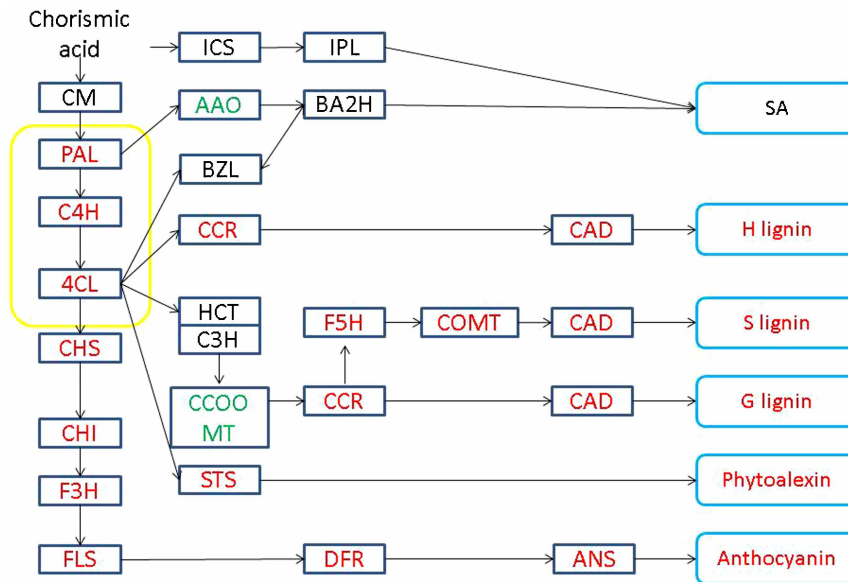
Chorismic acid

ICS

IPL

CM

AAO

BA2H

SA

PAL

BZL

C4H

CCR

CAD

H lignin

4CL

HCT

C3H

F5H

COMT

CAD

S lignin

CHS

CCOO MT

CCR

CAD

G lignin

CHI

STS

Phytoalexin

F3H

FLS

DFR

ANS

Anthocyanin